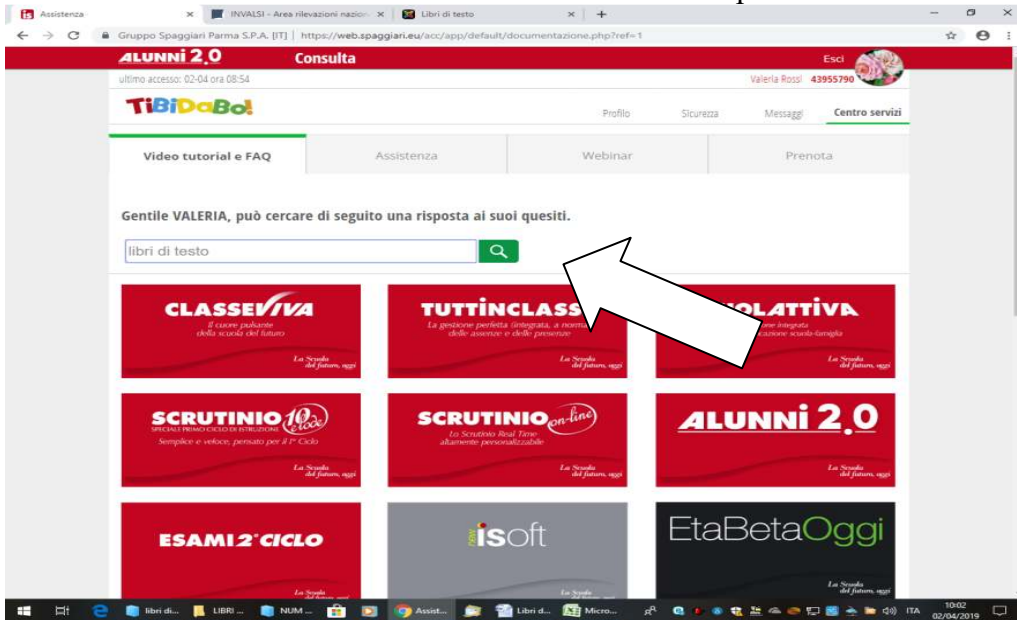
Assistenza × INVALSI - Area rilevazioni nazion × Libri di testo × +

Gruppo Spaggiari Parma S.P.A. [IT] | https://web.spaggiari.eu/acc/app/default/documentazione.php?ref=1

ALUNNI 2.0 Consulta Esci

ultimo accesso: 02-04 ora 08:54 Valeria Rossi 43955790

TiBiDaBo!

Profilo Sicurezza Messaggi Centro servizi

Video tutorial e FAQ | Assistenza | Webinar | Prenota

Gentile VALERIA, può cercare di seguito una risposta ai suoi quesiti.

libri di testo

CLASSEVIVA
Il cuore pulsante della scuola del futuro
La Scuola del futuro, oggi

TUTTINCLASS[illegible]
La gestione perfetta (integrata, a norma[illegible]) delle assenze e delle presenze
La Scuola del futuro, oggi

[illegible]OLATTIVA
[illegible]one integrata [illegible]cazione scuola-famiglia
La Scuola del futuro, oggi

SCRUTINIO 10 e lode
SPECIALE PRIMO CICLO DI ISTRUZIONE
Semplice e veloce, pensato per il I° Ciclo
La Scuola del futuro, oggi

SCRUTINIO on-line
Lo Scrutinio Real Time altamente personalizzabile
La Scuola del futuro, oggi

ALUNNI 2.0
La Scuola del futuro, oggi

ESAMI 2°CICLO
La Scuola

isoft

EtaBetaOggi
La Scuola del futuro, oggi

libri di... LIBRI ... NUM ... Assist... Libri d... Micro... ITA 10:02 02/04/2019